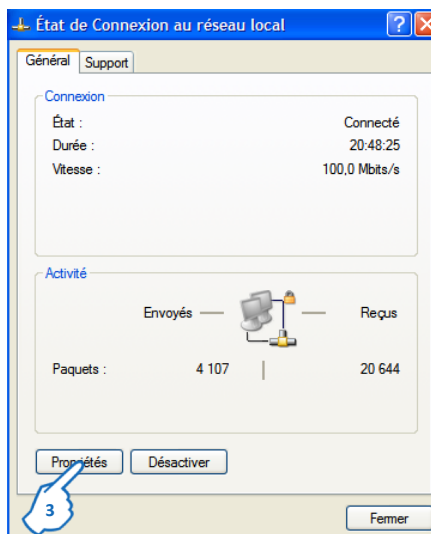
État de Connexion au réseau local

Général | Support

Connexion

État : Connecté
Durée : 20:48:25
Vitesse : 100,0 Mbits/s

Activité

Envoyés — — Reçus

Paquets : 4 107 | 20 644

Propriétés | Désactiver

3

Fermer